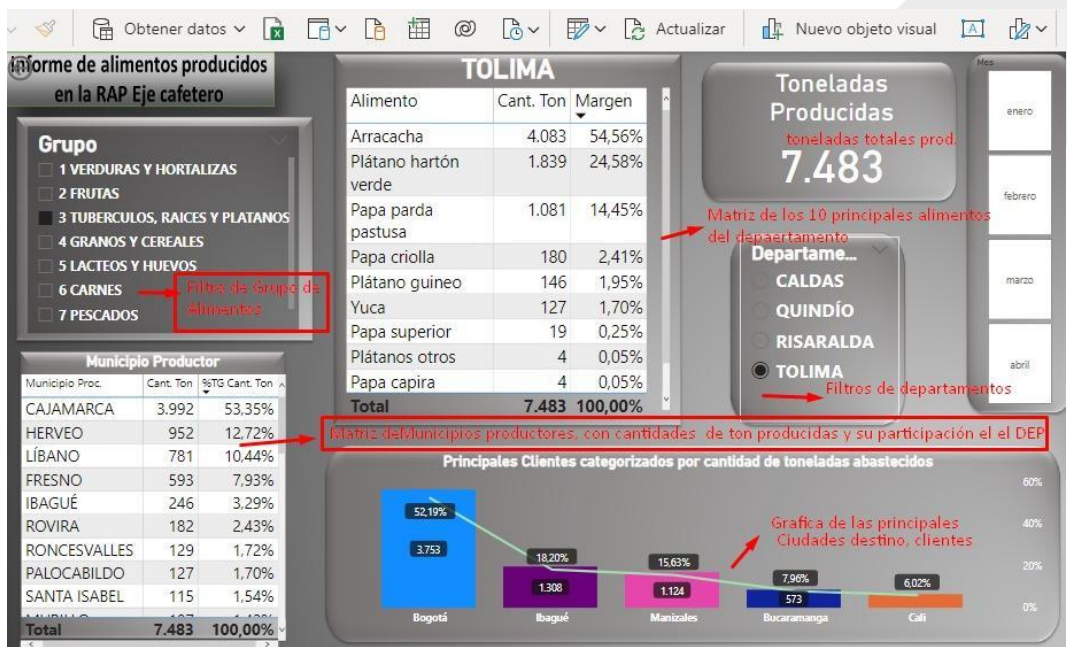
Obtener datos ∨ Actualizar Nuevo objeto visual

Informe de alimentos producidos en la RAP Eje cafetero

Grupo
1 VERDURAS Y HORTALIZAS
2 FRUTAS
3 TUBERCULOS, RAICES Y PLATANOS
4 GRANOS Y CEREALES
5 LACTEOS Y HUEVOS
6 CARNES
7 PESCADOS

Filtro de Grupo de Alimentos

Municipio Productor

| Municipio Proc. | Cant. Ton | %TG Cant. Ton |
|---|---|---|
| CAJAMARCA | 3.992 | 53,35% |
| HERVEO | 952 | 12,72% |
| LÍBANO | 781 | 10,44% |
| FRESNO | 593 | 7,93% |
| IBAGUÉ | 246 | 3,29% |
| ROVIRA | 182 | 2,43% |
| RONCESVALLES | 129 | 1,72% |
| PALOCABILDO | 127 | 1,70% |
| SANTA ISABEL | 115 | 1,54% |
| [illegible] | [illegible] | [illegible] |
| Total | 7.483 | 100,00% |

TOLIMA

| Alimento | Cant. Ton | Margen |
|---|---|---|
| Arracacha | 4.083 | 54,56% |
| Plátano hartón verde | 1.839 | 24,58% |
| Papa parda pastusa | 1.081 | 14,45% |
| Papa criolla | 180 | 2,41% |
| Plátano guineo | 146 | 1,95% |
| Yuca | 127 | 1,70% |
| Papa superior | 19 | 0,25% |
| Plátanos otros | 4 | 0,05% |
| Papa capira | 4 | 0,05% |
| Total | 7.483 | 100,00% |

Toneladas Producidas
toneladas totales prod.
7.483

Matriz de los 10 principales alimentos del depaertamento

Departame...
CALDAS
QUINDÍO
RISARALDA
TOLIMA

Filtros de departamentos

Mes
enero
febrero
marzo
abril

Matriz deMunicipios productores, con cantidades de ton producidas y su participación el el DEP

Principales Clientes categorizados por cantidad de toneladas abastecidos

60%
40%
20%
0%

52,19%
3.753
Bogotá
18,20%
1.308
Ibagué
15,63%
1.124
Manizales
7,96%
573
Bucaramanga
6,02%
Cali

Grafica de las principales Ciudades destino, clientes